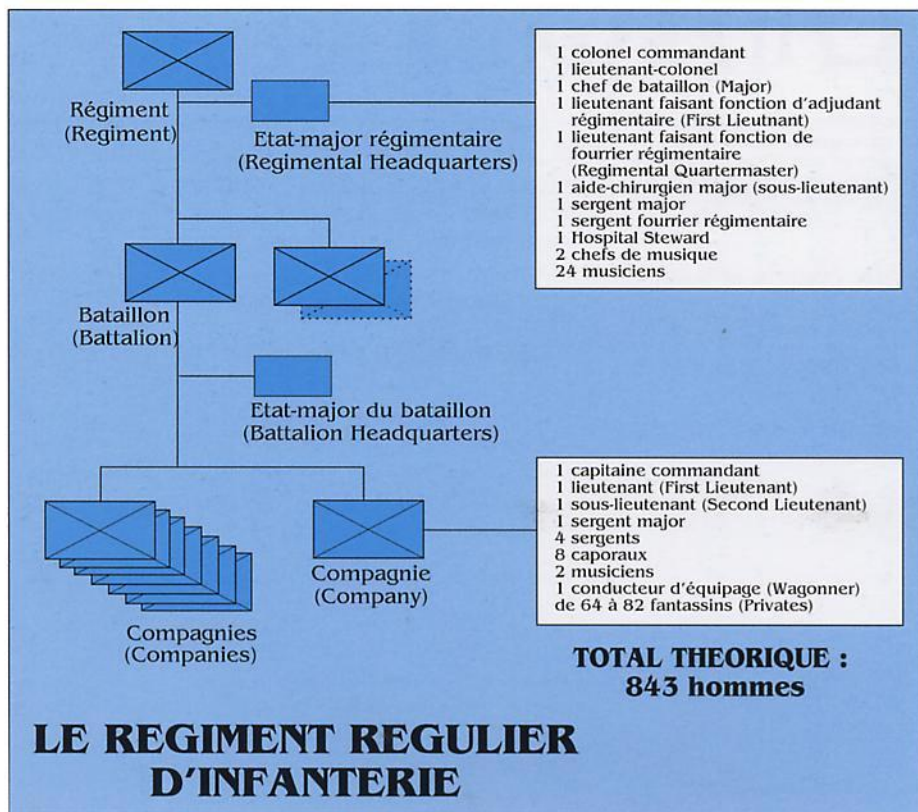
Régiment
(Regiment)

Etat-major régimentaire
(Regimental Headquarters)

1 colonel commandant
1 lieutenant-colonel
1 chef de bataillon (Major)
1 lieutenant faisant fonction d'adjudant régimentaire (First Lieutnant)
1 lieutenant faisant fonction de fourrier régimentaire (Regimental Quartermaster)
1 aide-chirurgien major (sous-lieutenant)
1 sergent major
1 sergent fourrier régimentaire
1 Hospital Steward
2 chefs de musique
24 musiciens

Bataillon
(Battalion)

Etat-major du bataillon
(Battalion Headquarters)

1 capitaine commandant
1 lieutenant (First Lieutenant)
1 sous-lieutenant (Second Lieutenant)
1 sergent major
4 sergents
8 caporaux
2 musiciens
1 conducteur d'équipage (Wagonner)
de 64 à 82 fantassins (Privates)

Compagnie
(Company)

Compagnies
(Companies)

TOTAL THEORIQUE :
843 hommes

LE REGIMENT REGULIER D'INFANTERIE